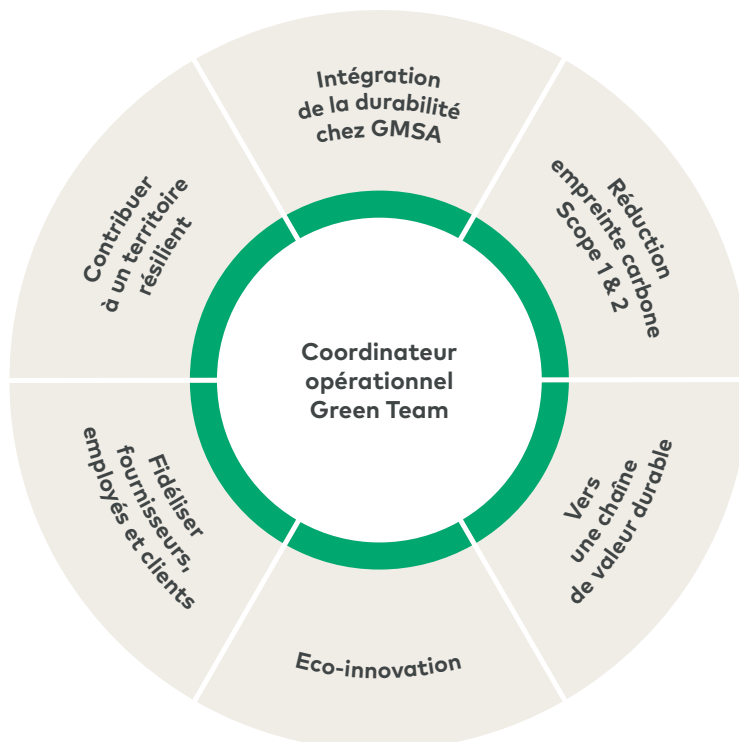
Intégration de la durabilité chez GMSA

Réduction empreinte carbone Scope 1 & 2

Vers une chaîne de valeur durable

Eco-innovation

Fidéliser fournisseurs, employés et clients

Contribuer à un territoire résilient

Coordinateur opérationnel Green Team